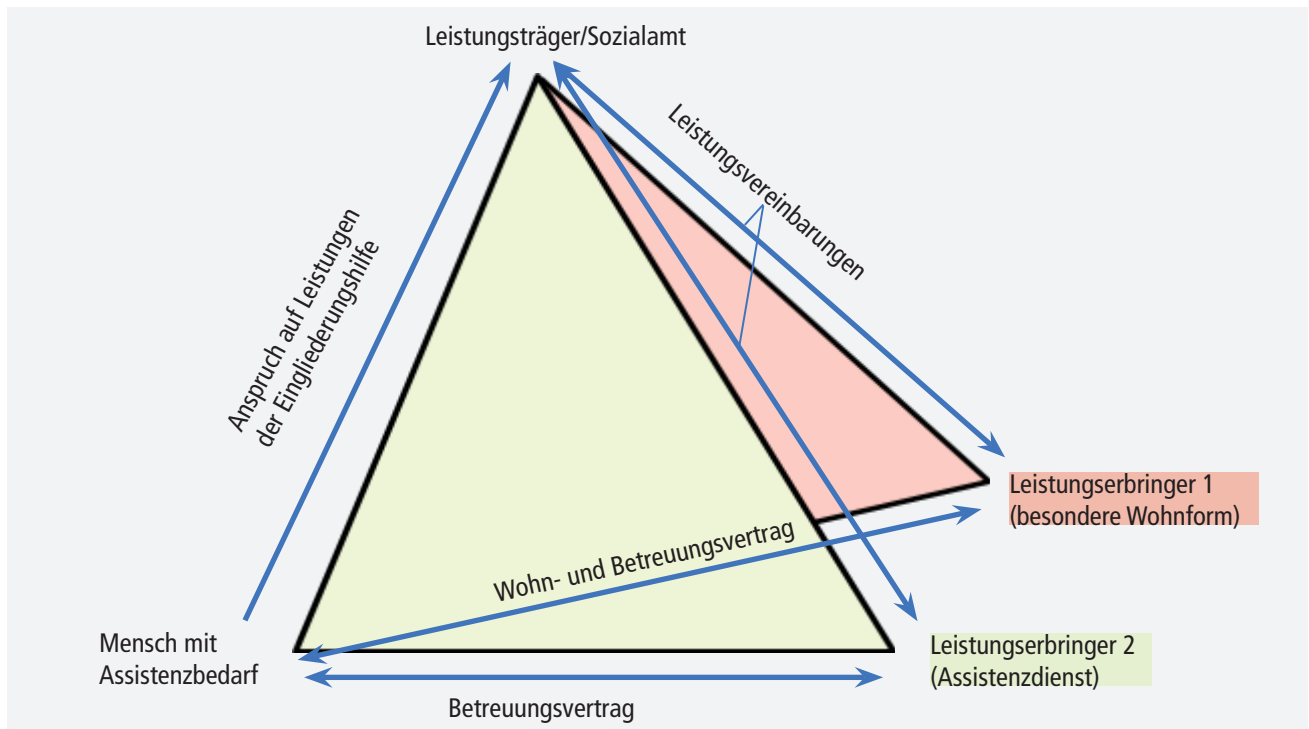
Leistungsträger/Sozialamt

Anspruch auf Leistungen der Eingliederungshilfe

Leistungsvereinbarungen

Leistungserbringer 1 (besondere Wohnform)

Wohn- und Betreuungsvertrag

Mensch mit Assistenzbedarf

Leistungserbringer 2 (Assistenzdienst)

Betreuungsvertrag